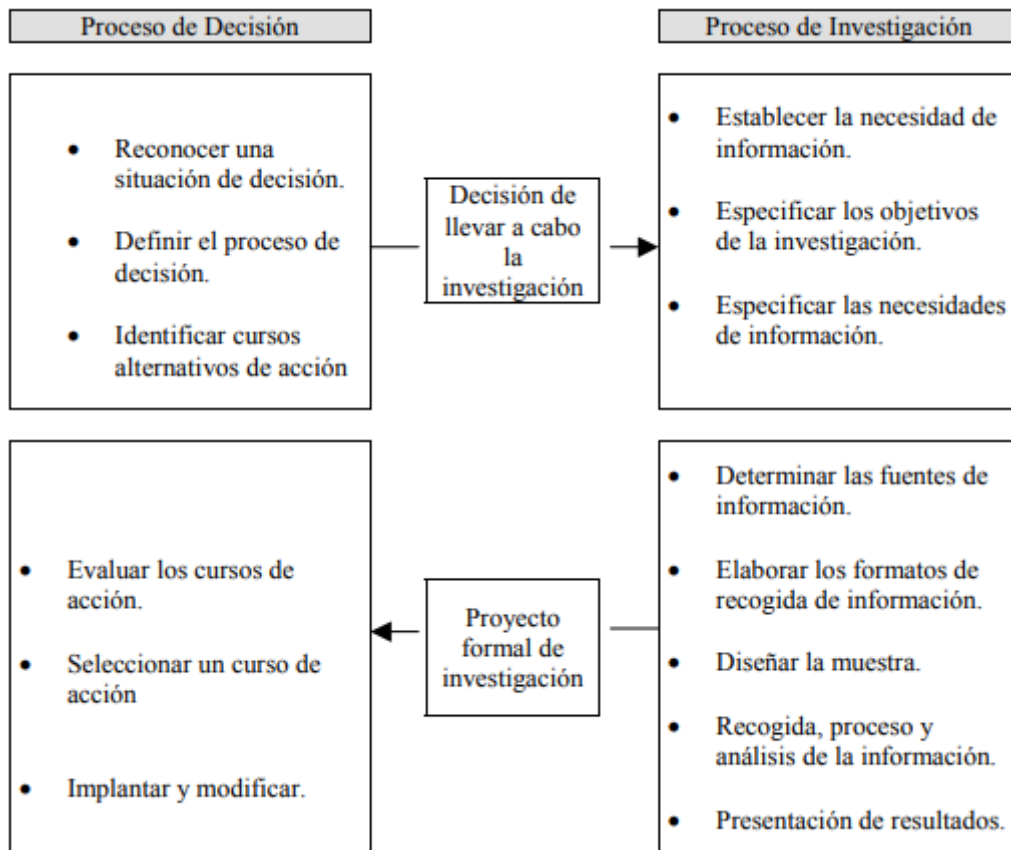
Proceso de Decisión

Proceso de Investigación

- Reconocer una situación de decisión.
- Definir el proceso de decisión.
- Identificar cursos alternativos de acción

Decisión de llevar a cabo la investigación

- Establecer la necesidad de información.
- Especificar los objetivos de la investigación.
- Especificar las necesidades de información.

- Evaluar los cursos de acción.
- Seleccionar un curso de acción
- Implantar y modificar.

Proyecto formal de investigación

- Determinar las fuentes de información.
- Elaborar los formatos de recogida de información.
- Diseñar la muestra.
- Recogida, proceso y análisis de la información.
- Presentación de resultados.